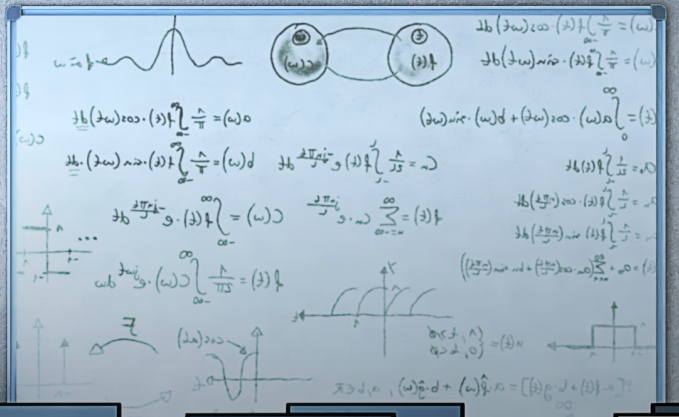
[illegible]
$f(t)$
$c(\omega)$
$a(\omega) = \frac{1}{\pi}\int_{-\infty}^{\infty} f(t)\cdot\cos(\omega t)\,dt$
$b(\omega) = \frac{1}{\pi}\int_{-\infty}^{\infty} f(t)\cdot\sin(\omega t)\,dt$
$c(\omega) = \int_{-\infty}^{\infty} f(t)\cdot e^{-j\frac{2\pi}{T}t}\,dt$
$f(t) = \frac{1}{2\pi}\int_{-\infty}^{\infty} c(\omega)\cdot e^{j\omega t}\,d\omega$
$\int_{0}^{\infty} a(\omega)\cos(\omega t) + b(\omega)\sin(\omega t)\,d\omega$
$c_n = \frac{1}{T}\int f(t)\cdot e^{-j\frac{2\pi n}{T}t}\,dt$
$f(t) = \sum_{n=-\infty}^{\infty} c_n\cdot e^{j\frac{2\pi n}{T}t}$
$\frac{1}{T}\int f(t)\,dt$
$\frac{2}{T}\int f(t)\cdot\cos(\frac{2\pi n}{T}t)\,dt$
$\frac{2}{T}\int f(t)\cdot\sin(\frac{2\pi n}{T}t)\,dt$
$a_0 + \sum_{n=1}^{\infty} (a_n\cos(\frac{2\pi n}{T}t) + b_n \sin(\frac{2\pi n}{T}t))$
$\cos(\omega t)$
$f(t) = \{^{1,\ |t|<a}_{0,\ |t|>a}$
$F(\omega)\cdot a + G(\omega)\cdot b$ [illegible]